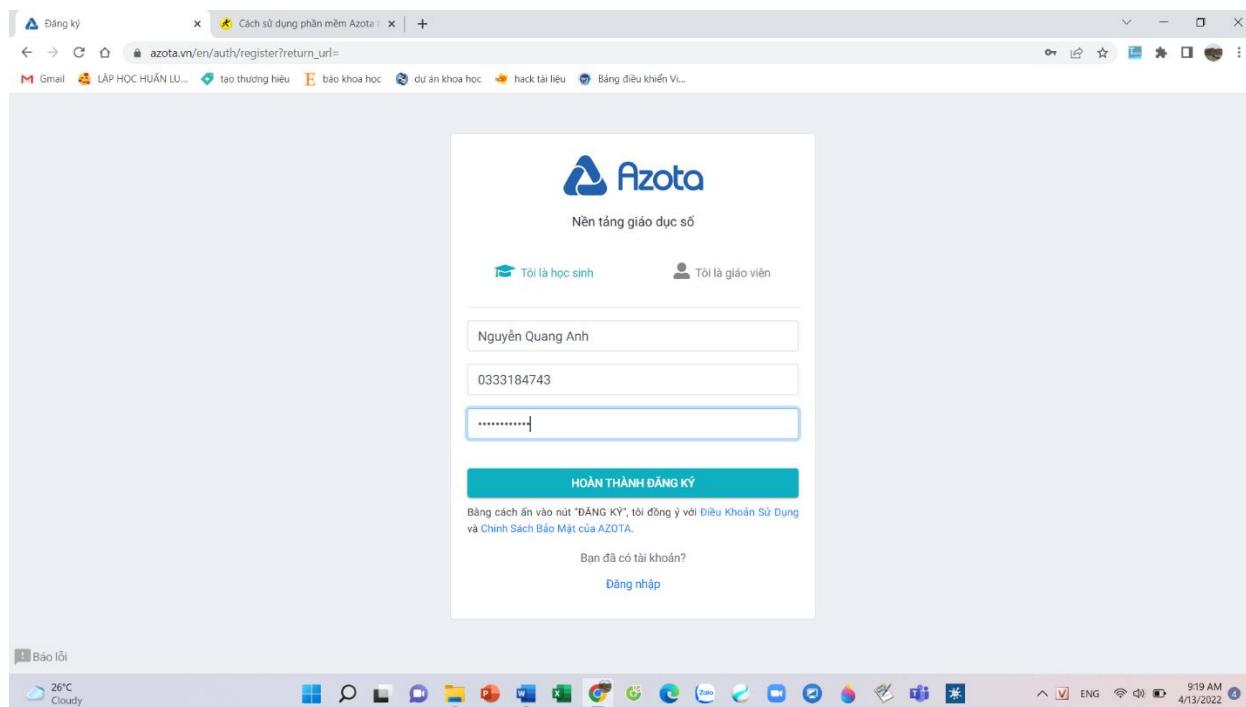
Đăng ký
Cách sử dụng phần mềm Azota
azota.vn/en/auth/register?return_url=

Gmail LẬP HỌC HUẤN LU... tạo thương hiệu báo khoa học dự án khoa học hack tài liệu Bảng điều khiển Vi...

Azota

Nền tảng giáo dục số

Tôi là học sinh
Tôi là giáo viên

Nguyễn Quang Anh

0333184743

············

HOÀN THÀNH ĐĂNG KÝ

Bằng cách ấn vào nút "ĐĂNG KÝ", tôi đồng ý với Điều Khoản Sử Dụng và Chính Sách Bảo Mật của AZOTA.

Bạn đã có tài khoản?

Đăng nhập

Báo lỗi

26°C
Cloudy

ENG
9:19 AM
4/13/2022